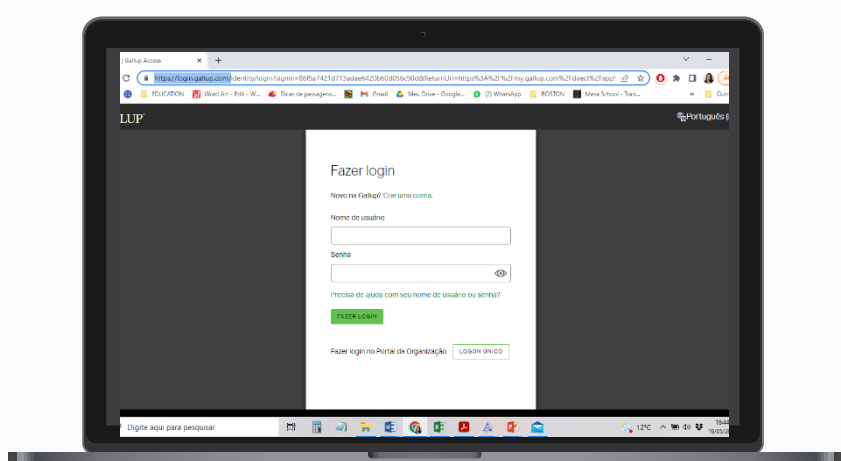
Gallup Access

https://login.gallup.com/identity/login?signin=86f5a7421d713adae6420b60d056c90d86returnUrl=https%3A%2F%2Fmy.gallup.com%2Fdirect%2Fapp

EDUCATION | Word Art - Edit - W... | Dicas de passagens... | Gmail | Meu Drive - Google... | (2) WhatsApp | BOSTON | Meva School - Tras...

LUP

Português

Fazer login

Novo na Gallup? Crie uma conta.

Nome de usuário

Senha

Precisa de ajuda com seu nome de usuário ou senha?

FAZER LOGIN

Fazer login no Portal da Organização

LOGON ÚNICO

Digite aqui para pesquisar

12°C

18:44
19/03/2